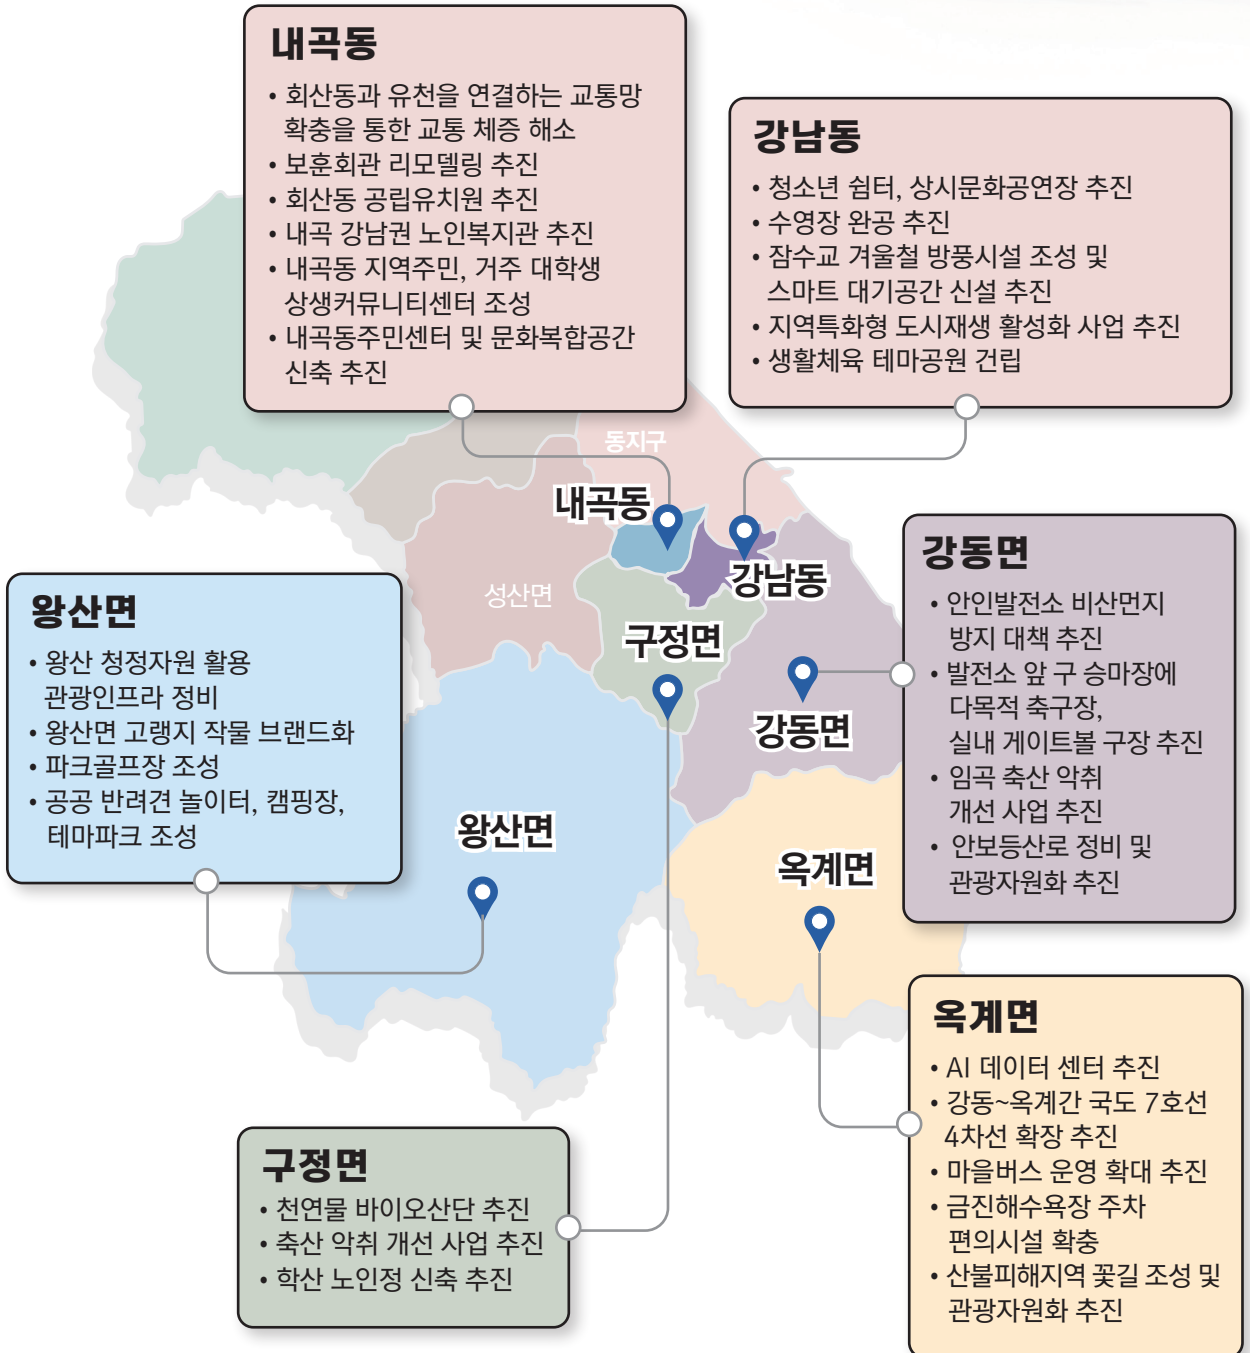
내곡동

• 회산동과 유천을 연결하는 교통망 확충을 통한 교통 체증 해소
• 보훈회관 리모델링 추진
• 회산동 공립유치원 추진
• 내곡 강남권 노인복지관 추진
• 내곡동 지역주민, 거주 대학생 상생커뮤니티센터 조성
• 내곡동주민센터 및 문화복합공간 신축 추진

강남동

• 청소년 쉼터, 상시문화공연장 추진
• 수영장 완공 추진
• 잠수교 겨울철 방풍시설 조성 및 스마트 대기공간 신설 추진
• 지역특화형 도시재생 활성화 사업 추진
• 생활체육 테마공원 건립

동지구

내곡동

강남동

성산면

구정면

강동면

왕산면

옥계면

왕산면

• 왕산 청정자원 활용 관광인프라 정비
• 왕산면 고랭지 작물 브랜드화
• 파크골프장 조성
• 공공 반려견 놀이터, 캠핑장, 테마파크 조성

강동면

• 안인발전소 비산먼지 방지 대책 추진
• 발전소 앞 구 승마장에 다목적 축구장, 실내 게이트볼 구장 추진
• 임곡 축산 악취 개선 사업 추진
• 안보등산로 정비 및 관광자원화 추진

옥계면

• AI 데이터 센터 추진
• 강동~옥계간 국도 7호선 4차선 확장 추진
• 마을버스 운영 확대 추진
• 금진해수욕장 주차 편의시설 확충
• 산불피해지역 꽃길 조성 및 관광자원화 추진

구정면

• 천연물 바이오산단 추진
• 축산 악취 개선 사업 추진
• 학산 노인정 신축 추진